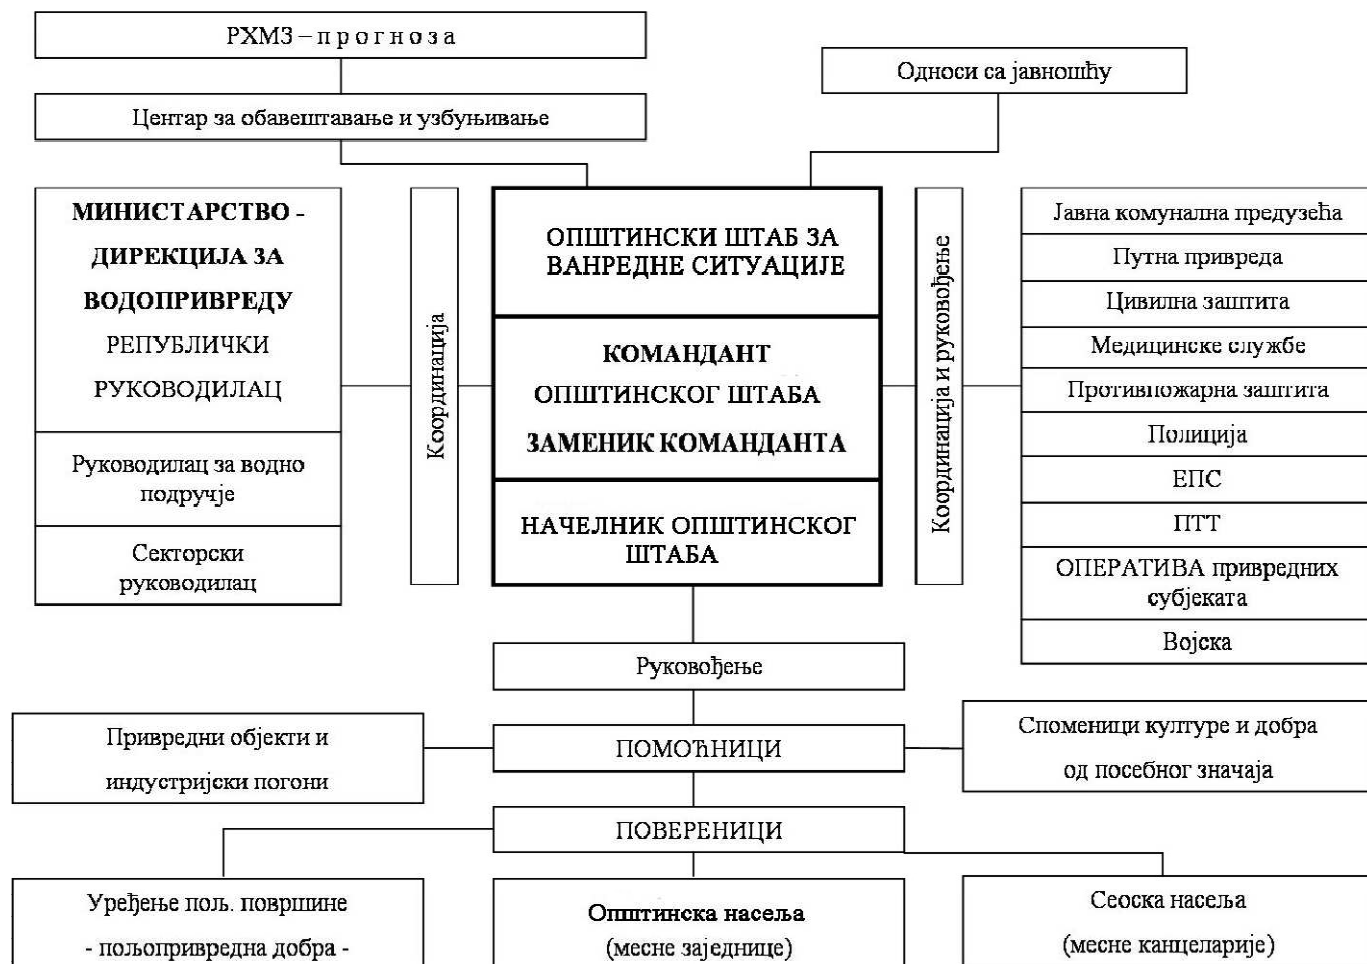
РХМЗ – п р о г н о з а

Односи са јавношћу

Центар за обавештавање и узбуњивање

МИНИСТАРСТВО - ДИРЕКЦИЈА ЗА ВОДОПРИВРЕДУ
РЕПУБЛИЧКИ РУКОВОДИЛАЦ

Руководилац за водно подручје

Секторски руководилац

Координација

ОПШТИНСКИ ШТАБ ЗА ВАНРЕДНЕ СИТУАЦИЈЕ

КОМАНДАНТ ОПШТИНСКОГ ШТАБА
ЗАМЕНИК КОМАНДАНТА

НАЧЕЛНИК ОПШТИНСКОГ ШТАБА

Координација и руковођење

Јавна комунална предузећа
Путна привреда
Цивилна заштита
Медицинске службе
Противпожарна заштита
Полиција
ЕПС
ПТТ
ОПЕРАТИВА привредних субјеката
Војска

Руковођење

Привредни објекти и индустријски погони

ПОМОЋНИЦИ

Споменици културе и добра од посебног значаја

ПОВЕРЕНИЦИ

Уређење пољ. површине - пољопривредна добра -

Општинска насеља (месне заједнице)

Сеоска насеља (месне канцеларије)